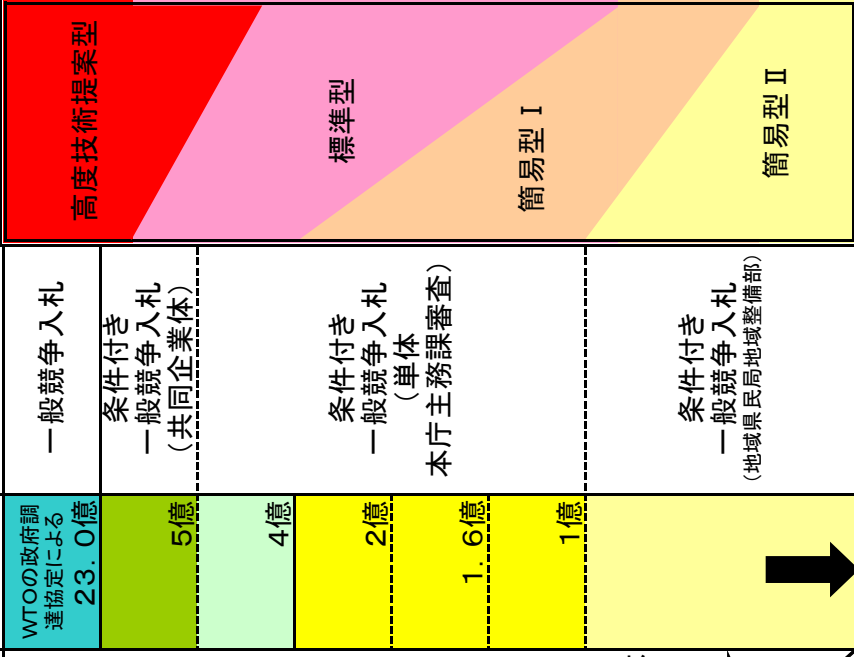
高度技術提案型

標準型

簡易型 I

簡易型 II

一般競争入札

条件付き
一般競争入札
（共同企業体）

条件付き
一般競争入札
（単体
本庁主務課審査）

条件付き
一般競争入札
（地域県民局地域整備部）

WTOの政府調達協定による
23．0億

5億

4億

2億

1．6億

1億